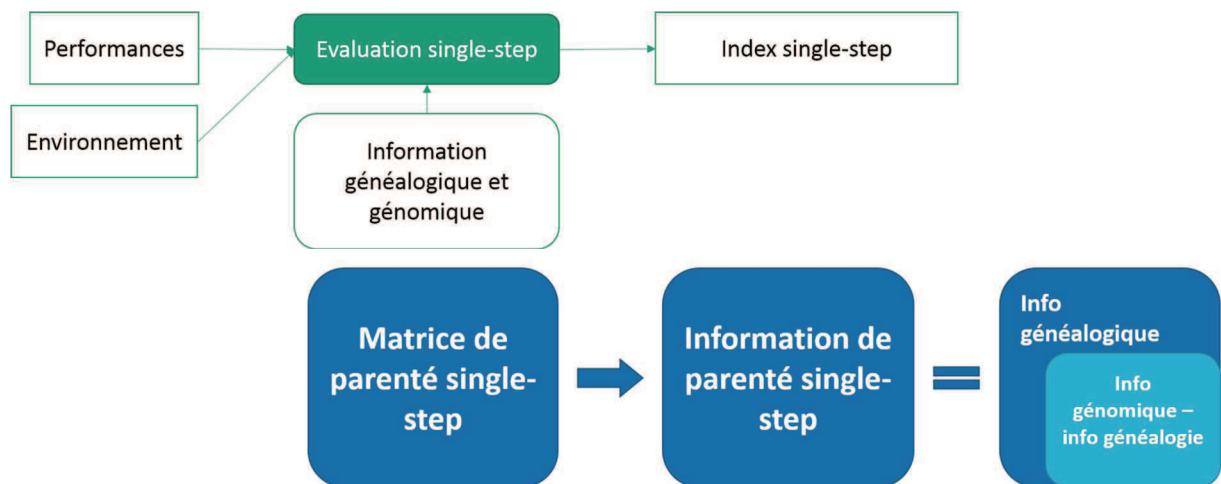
Performances

Environnement

Evaluation single-step

Index single-step

Information généalogique et génomique

Matrice de parenté single-step

Information de parenté single-step

Info généalogique

Info génomique – info généalogie